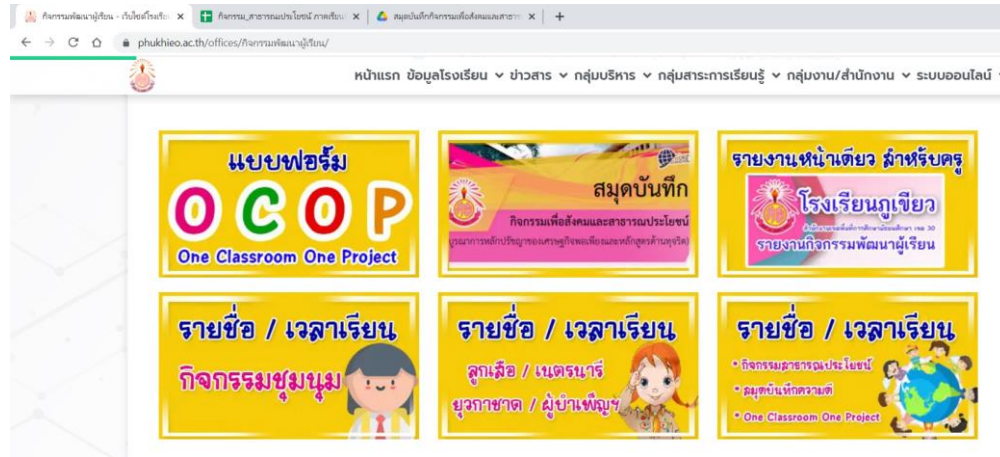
กิจกรรมพัฒนาผู้เรียน - เว็บไซต์โรงเรียน ×
กิจกรรม_สาธารณประโยชน์ ภาคเรียน ×
สมุดบันทึกกิจกรรมเพื่อสังคมและสาธาร ×
+

phukhieo.ac.th/offices/กิจกรรมพัฒนาผู้เรียน/

หน้าแรก ข้อมูลโรงเรียน ข่าวสาร กลุ่มบริหาร กลุ่มสาระการเรียนรู้ กลุ่มงาน/สำนักงาน ระบบออนไลน์

แบบฟอร์ม
O C O P
One Classroom One Project

สมุดบันทึก
กิจกรรมเพื่อสังคมและสาธารณประโยชน์
บูรณาการหลักปรัชญาของเศรษฐกิจพอเพียงและหลักสูตรต้านทุจริต

รายงานหน้าเดียว สำหรับครู
โรงเรียนภูเขียว
สำนักงานเขตพื้นที่การศึกษามัธยมศึกษา เขต 30
รายงานกิจกรรมพัฒนาผู้เรียน

รายชื่อ / เวลาเรียน
กิจกรรมชุมนุม

รายชื่อ / เวลาเรียน
ลูกเสือ / เนตรนารี
ยุวกาชาด / ผู้บำเพ็ญฯ

รายชื่อ / เวลาเรียน
• กิจกรรมสาธารณประโยชน์
• สมุดบันทึกความดี
• One Classroom One Project